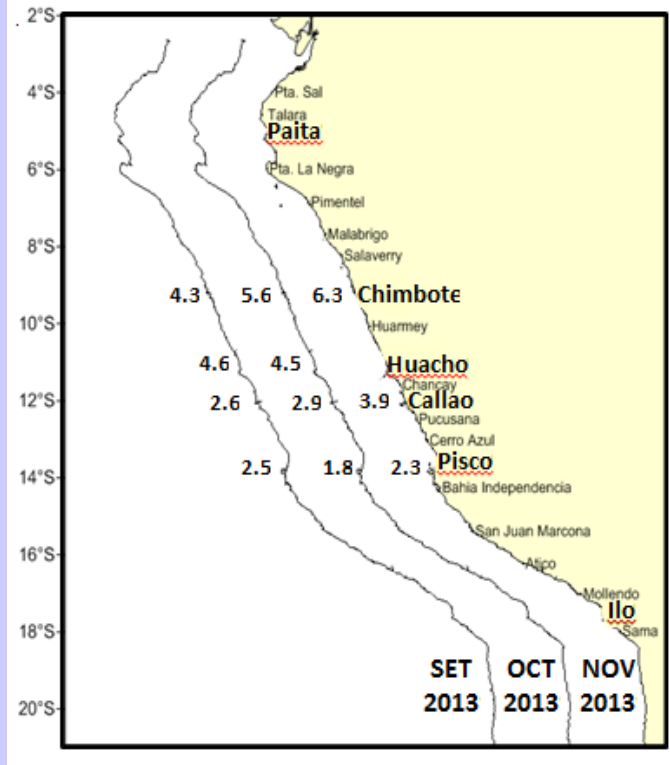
2°S
4°S
6°S
8°S
10°S
12°S
14°S
16°S
18°S
20°S

Pta. Sal
Talara
Paita
Pta. La Negra
Pimentel
Malabrigo
Salaverry
4.3
5.6
6.3
Chimbote
Huarmey
4.6
4.5
Huacho
Chancay
2.6
2.9
3.9
Callao
Pucusana
Cerro Azul
2.5
1.8
2.3
Pisco
Bahia Independencia
San Juan Marcona
Atico
Mollendo
Ilo
Sama

SET 2013
OCT 2013
NOV 2013